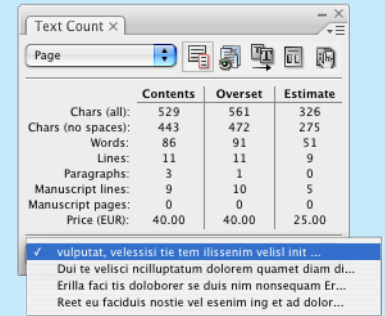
Text Count ×

Page

| | Contents | Overset | Estimate |
|---|---|---|---|
| Chars (all): | 529 | 561 | 326 |
| Chars (no spaces): | 443 | 472 | 275 |
| Words: | 86 | 91 | 51 |
| Lines: | 11 | 11 | 9 |
| Paragraphs: | 3 | 1 | 0 |
| Manuscript lines: | 9 | 10 | 5 |
| Manuscript pages: | 0 | 0 | 0 |
| Price (EUR): | 40.00 | 40.00 | 25.00 |

✓ vulputat, velessisi tie tem ilissenim velisl init ...
Dui te velisci ncilluptatum dolorem quamet diam di...
Erilla faci tis doloborer se duis nim nonsequam Er...
Reet eu faciduis nostie vel esenim ing et ad dolor...